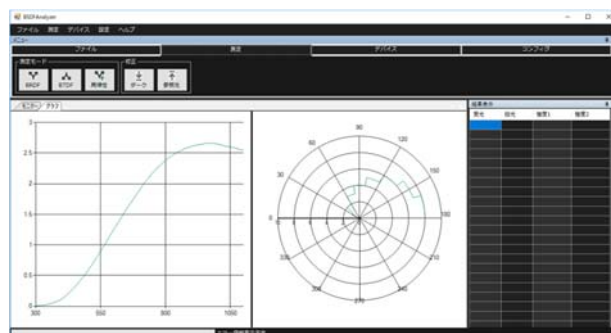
BSDFAnalyzer

ファイル 測定 デバイス 設定 ヘルプ

メニュー

ファイル | 測定 | デバイス | コンフィグ

測定モード

BRDF | BTDF | 両測定

補正

ダーク | 参照光

モニター | グラフ

3

2.5

2

1.5

1

0.5

0

300 | 550 | 800 | 1050

90

120

60

150

30

180

0

210

330

240

300

270

結果表示

受光 | 投光 | 偏光1 | 偏光2

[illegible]